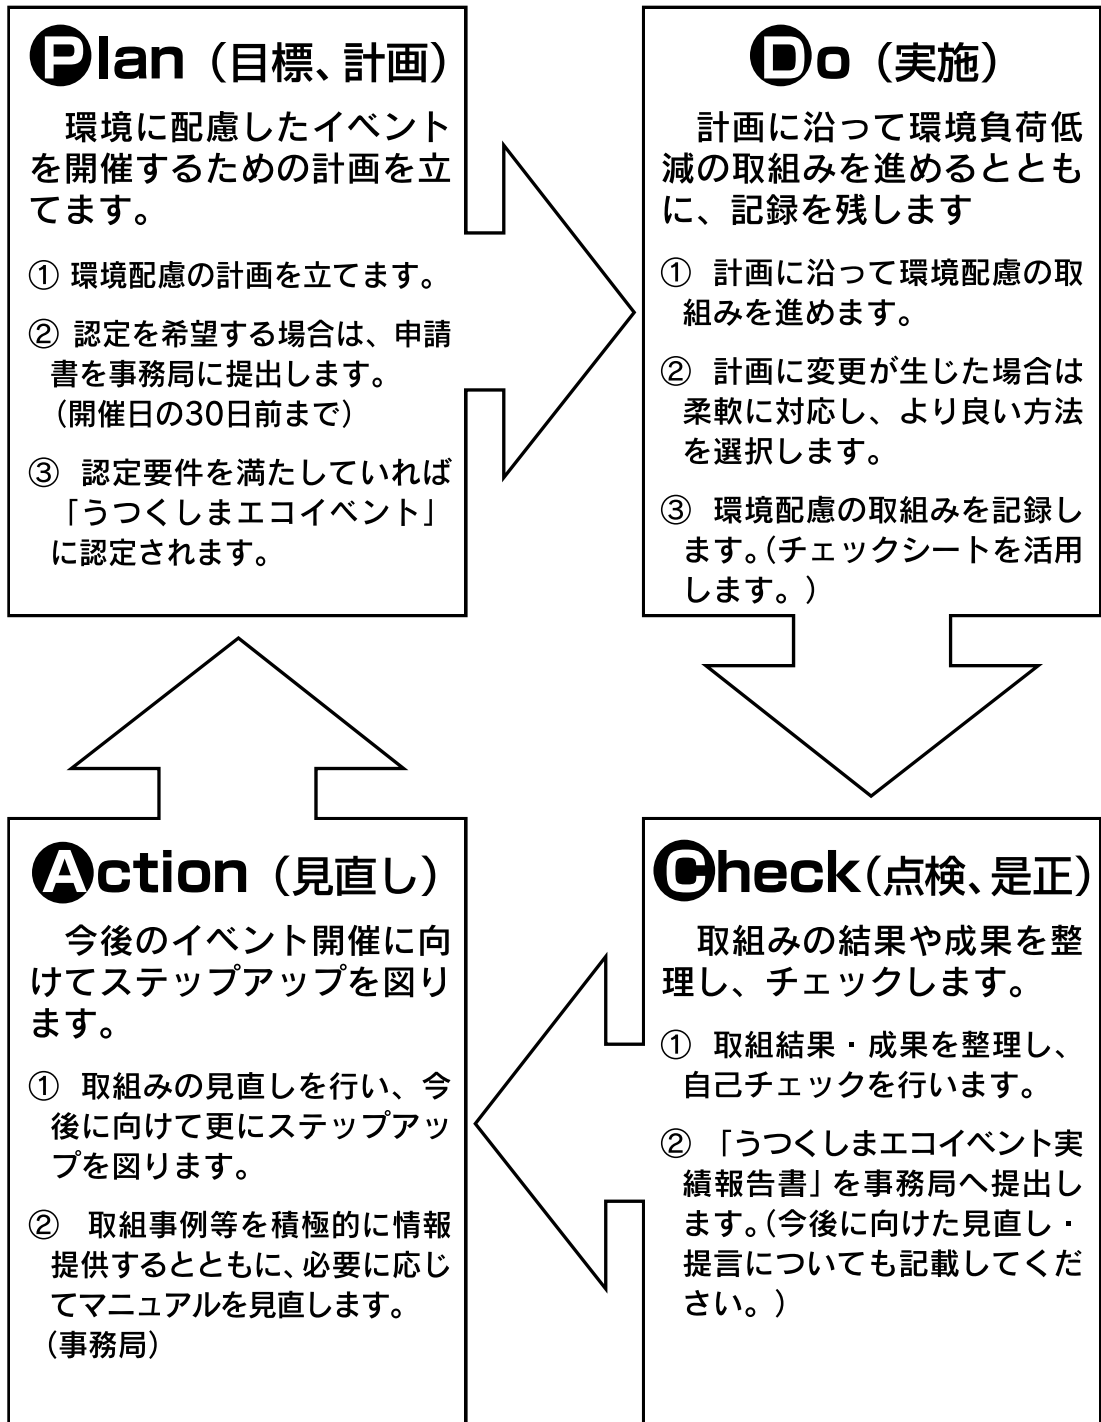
Plan（目標、計画）

環境に配慮したイベントを開催するための計画を立てます。

① 環境配慮の計画を立てます。

② 認定を希望する場合は、申請書を事務局に提出します。（開催日の30日前まで）

③ 認定要件を満たしていれば「うつくしまエコイベント」に認定されます。

Do（実施）

計画に沿って環境負荷低減の取組みを進めるとともに、記録を残します

① 計画に沿って環境配慮の取組みを進めます。

② 計画に変更が生じた場合は柔軟に対応し、より良い方法を選択します。

③ 環境配慮の取組みを記録します。（チェックシートを活用します。）

Action（見直し）

今後のイベント開催に向けてステップアップを図ります。

① 取組みの見直しを行い、今後に向けて更にステップアップを図ります。

② 取組事例等を積極的に情報提供するとともに、必要に応じてマニュアルを見直します。（事務局）

Check（点検、是正）

取組みの結果や成果を整理し、チェックします。

① 取組結果・成果を整理し、自己チェックを行います。

② 「うつくしまエコイベント実績報告書」を事務局へ提出します。（今後に向けた見直し・提言についても記載してください。）